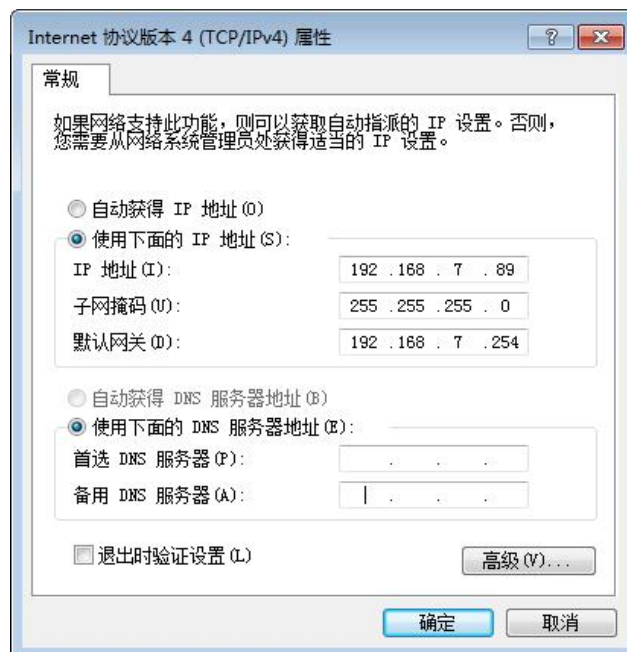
Internet 协议版本 4 (TCP/IPv4) 属性

?

常规

如果网络支持此功能，则可以获取自动指派的 IP 设置。否则，您需要从网络系统管理员处获得适当的 IP 设置。

自动获得 IP 地址(O)

使用下面的 IP 地址(S):

IP 地址(I): 192 . 168 . 7 . 89

子网掩码(U): 255 . 255 . 255 . 0

默认网关(D): 192 . 168 . 7 . 254

自动获得 DNS 服务器地址(B)

使用下面的 DNS 服务器地址(E):

首选 DNS 服务器(P): . . .

备用 DNS 服务器(A): . . .

退出时验证设置(L)

高级(V)...

确定 取消